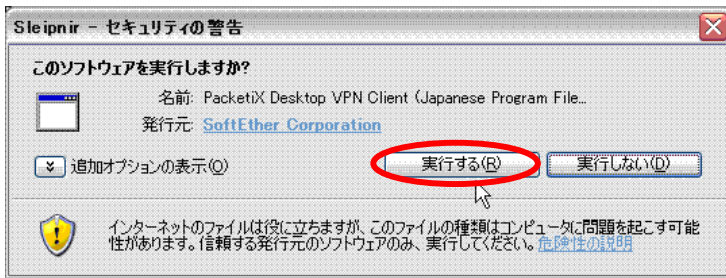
Sleipnir - セキュリティの警告

このソフトウェアを実行しますか?

名前: PacketiX Desktop VPN Client (Japanese Program File...

発行元: SoftEther Corporation

追加オプションの表示(O)

実行する(R)

実行しない(D)

インターネットのファイルは役に立ちますが、このファイルの種類はコンピュータに問題を起こす可能性があります。信頼する発行元のソフトウェアのみ、実行してください。危険性の説明